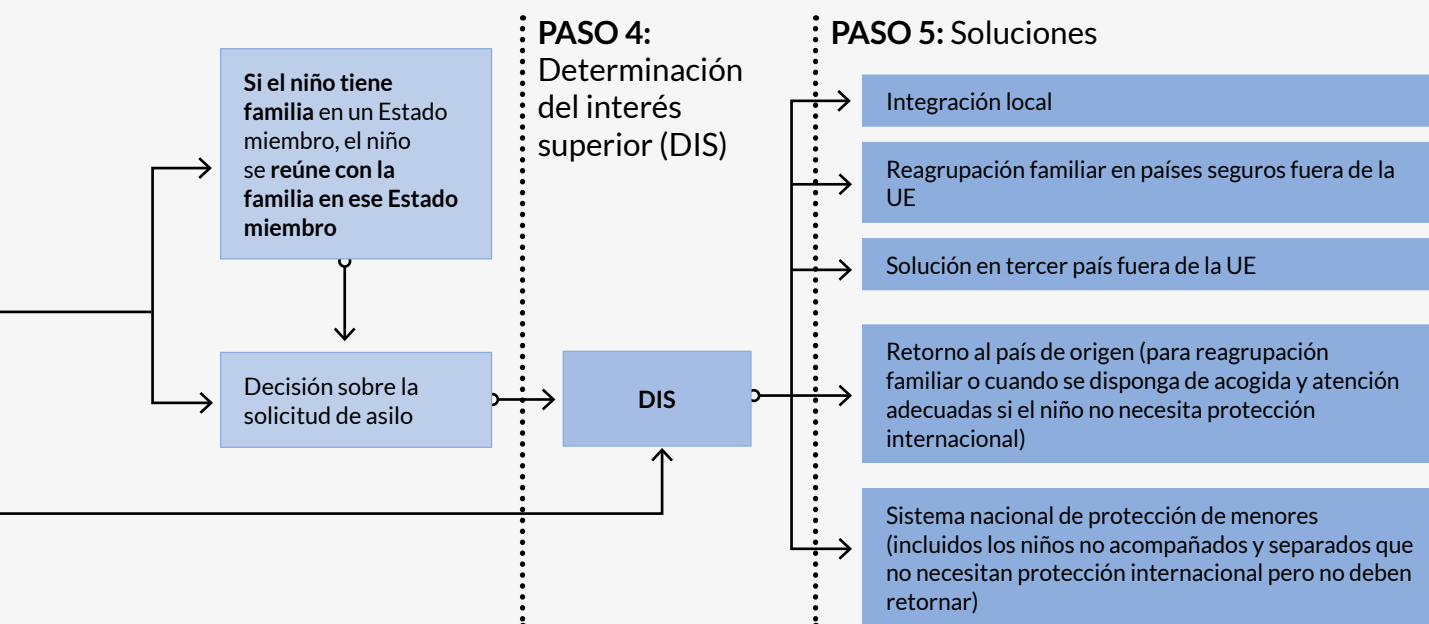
Si el niño tiene familia en un Estado miembro, el niño se reúne con la familia en ese Estado miembro

Decisión sobre la solicitud de asilo

PASO 4: Determinación del interés superior (DIS)

DIS

PASO 5: Soluciones

Integración local

Reagrupación familiar en países seguros fuera de la UE

Solución en tercer país fuera de la UE

Retorno al país de origen (para reagrupación familiar o cuando se disponga de acogida y atención adecuadas si el niño no necesita protección internacional)

Sistema nacional de protección de menores (incluidos los niños no acompañados y separados que no necesitan protección internacional pero no deben retornar)